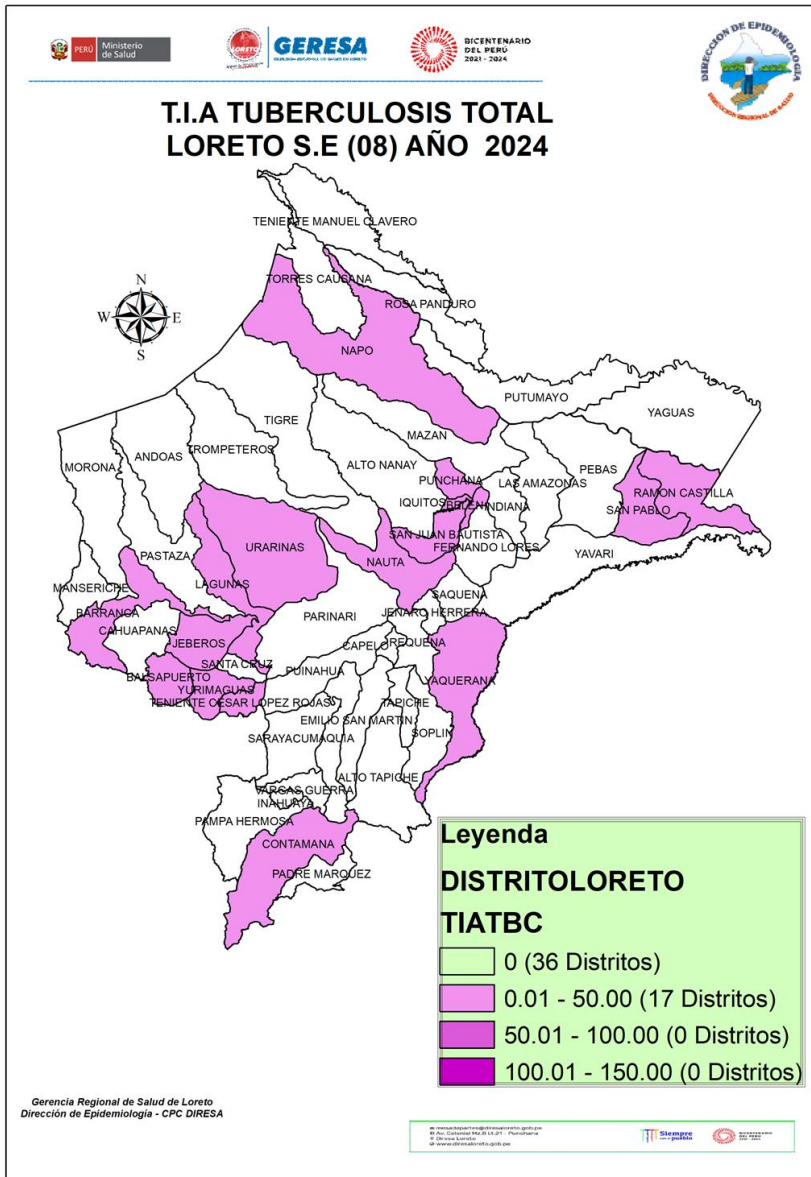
PERÚ Ministerio de Salud

GERESA

BICENTENARIO DEL PERÚ 2021 - 2024

DIRECCION DE EPIDEMIOLOGIA

T.I.A TUBERCULOSIS TOTAL
LORETO S.E (08) AÑO 2024

N
W E
S

TENIENTE MANUEL CLAVERO
TORRES CAUSANA
ROSA PANDURO
NAPO
PUTUMAYO
YAGUAS
TIGRE
MAZAN
MORONA
ANDOAS
TROMPETEROS
ALTO NANAY
PUNCHANA
LAS AMAZONAS
PEBAS
IQUITOS
BELEN
INDIANA
RAMON CASTILLA
SAN PABLO
URARINAS
SAN JUAN BAUTISTA
FERNANDO LORES
PASTAZA
NAUTA
YAVARI
LAGUNAS
MANSERICHE
SAQUENA
PARINARI
BARRANCA
JENARO HERRERA
CAHUAPANAS
JEBEROS
CAPELO
REQUENA
SANTA CRUZ
PUINAHUA
BALSAPUERTO
YAQUERANA
YURIMAGUAS
TENIENTE CESAR LOPEZ ROJAS
TAPICHE
EMILIO SAN MARTIN
SARAYACU
MAQUIA
SOPLIN
ALTO TAPICHE
VARGAS GUERRA
INAHUAYA
PAMPA HERMOSA
CONTAMANA
PADRE MARQUEZ

Leyenda
DISTRITOLORETO
TIATBC
0 (36 Distritos)
0.01 - 50.00 (17 Distritos)
50.01 - 100.00 (0 Distritos)
100.01 - 150.00 (0 Distritos)

Gerencia Regional de Salud de Loreto
Dirección de Epidemiología - CPC DIRESA

mesadepartes@diresaloreto.gob.pe
Av. Colonial Mz.B Lt.21 - Punchana
Diresa Loreto
www.diresaloreto.gob.pe

Siempre con el pueblo

BICENTENARIO DEL PERÚ